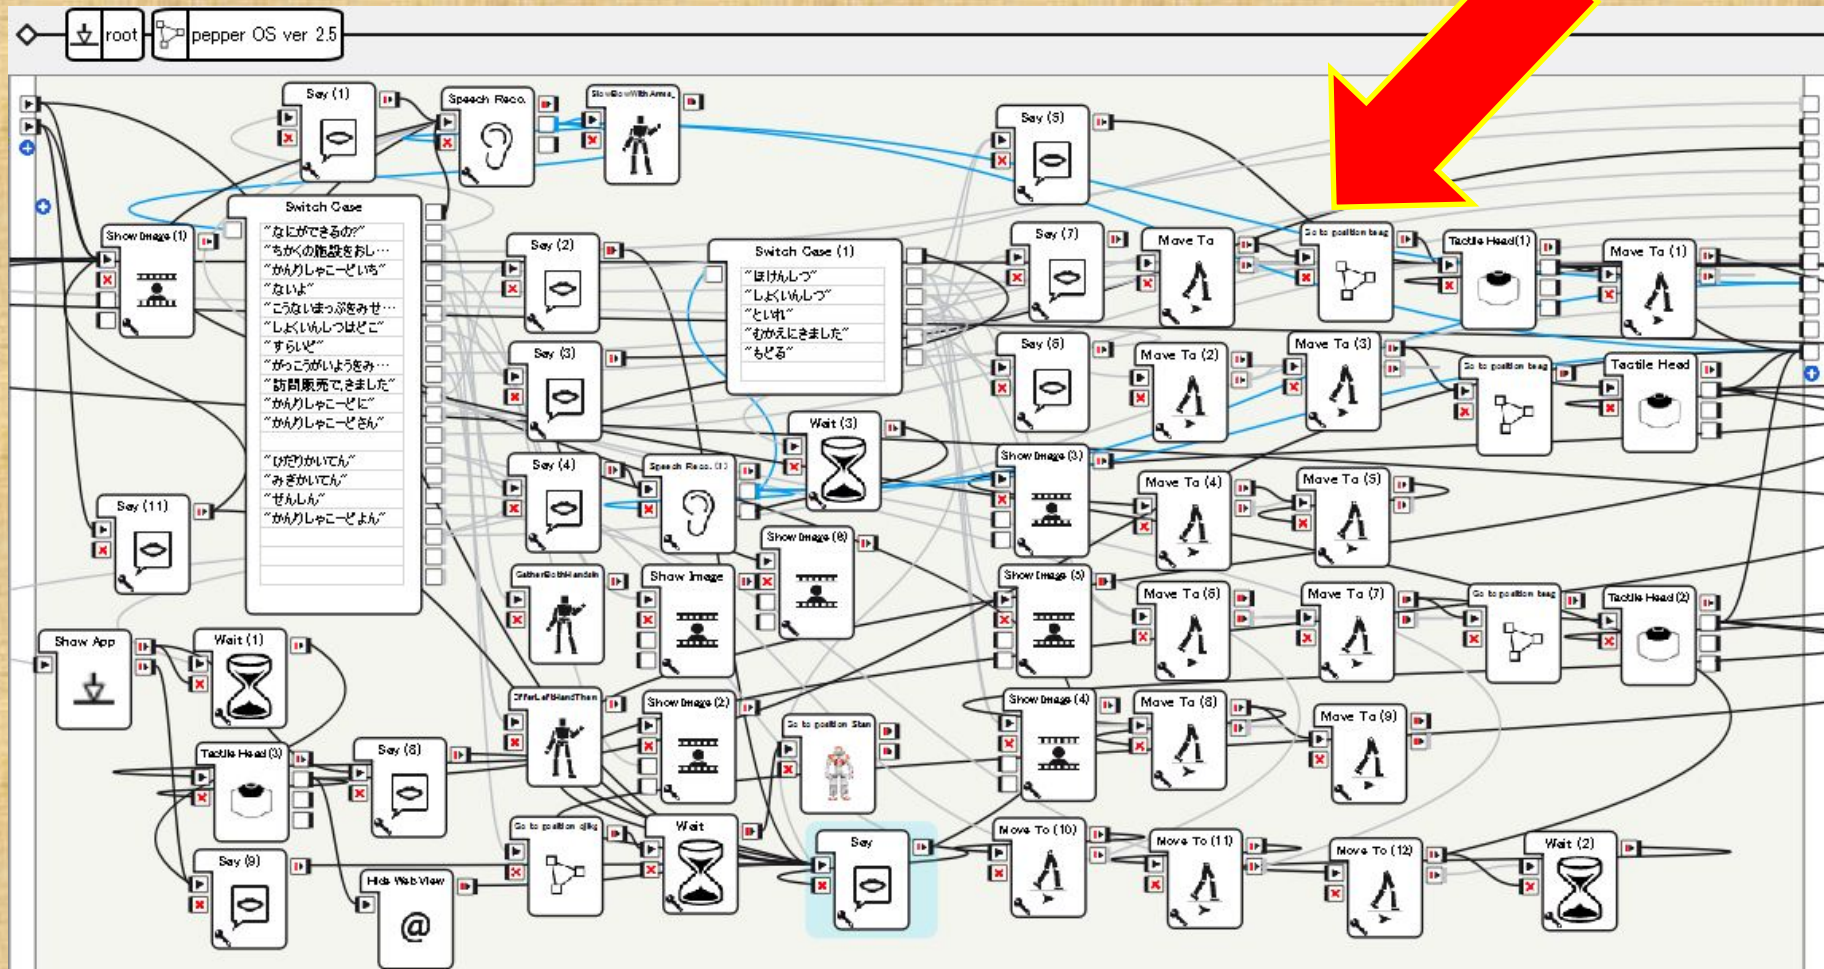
root pepper OS ver 2.5

Say (1)
Speech Reco.
StandBowWithArms
Say (5)
Switch Case
"なにができるの?"
"ちかくの施設をおし…"
"かんりしゃこーどいち"
"ないよ"
"こうないまっぷをみせ…"
"しょくいんしつはどこ"
"すらいど"
"がっこうがいようをみ…"
"訪問販売できました"
"かんりしゃこーどに"
"かんりしゃこーどさん"
"ひだりかいてん"
"みぎかいてん"
"ぜんしん"
"かんりしゃこーどよん"
Show Image (1)
Say (2)
Switch Case (1)
"ほけんしつ"
"しょくいんしつ"
"といれ"
"むかえにきました"
"もどる"
Say (7)
Move To
Go to position beag
Tactile Head (1)
Move To (1)
Say (3)
Say (6)
Move To (2)
Move To (3)
Go to position beag
Tactile Head
Wait (3)
Say (4)
Speech Reco. (1)
Show Image (3)
Move To (4)
Move To (5)
Say (11)
Show Image (6)
GatherBothHands
Show Image
Show Image (5)
Move To (6)
Move To (7)
Go to position beag
Tactile Head (2)
Show App
Wait (1)
OfferLeftHandThen
Show Image (2)
Go to position Stan
Show Image (4)
Move To (8)
Move To (9)
Tactile Head (3)
Say (8)
Go to position djig
Wait
Say
Move To (10)
Move To (11)
Move To (12)
Wait (2)
Say (9)
Hide Web View